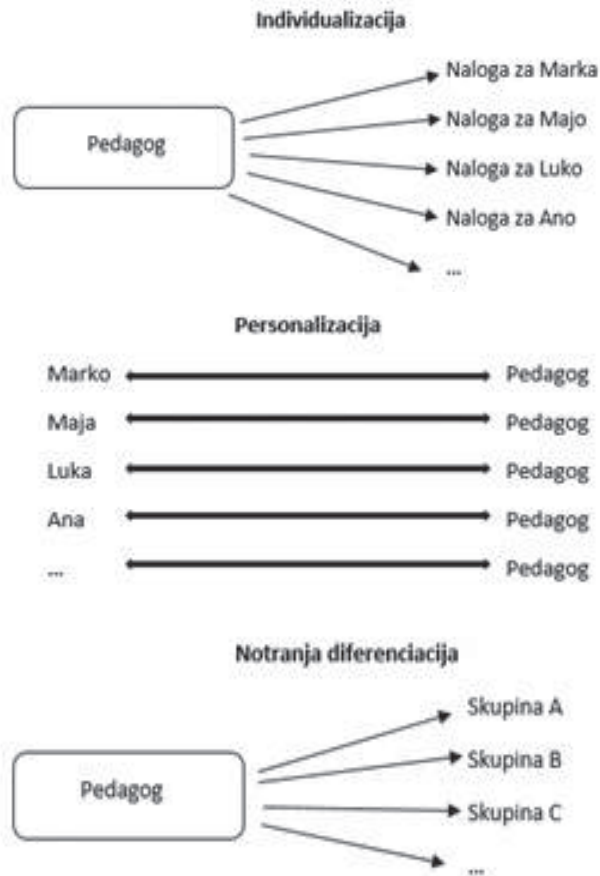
Individualizacija

Pedagog

Naloga za Marka
Naloga za Majo
Naloga za Luko
Naloga za Ano
...

Personalizacija

Marko Pedagog
Maja Pedagog
Luka Pedagog
Ana Pedagog
... Pedagog

Notranja diferenciacija

Pedagog

Skupina A
Skupina B
Skupina C
...